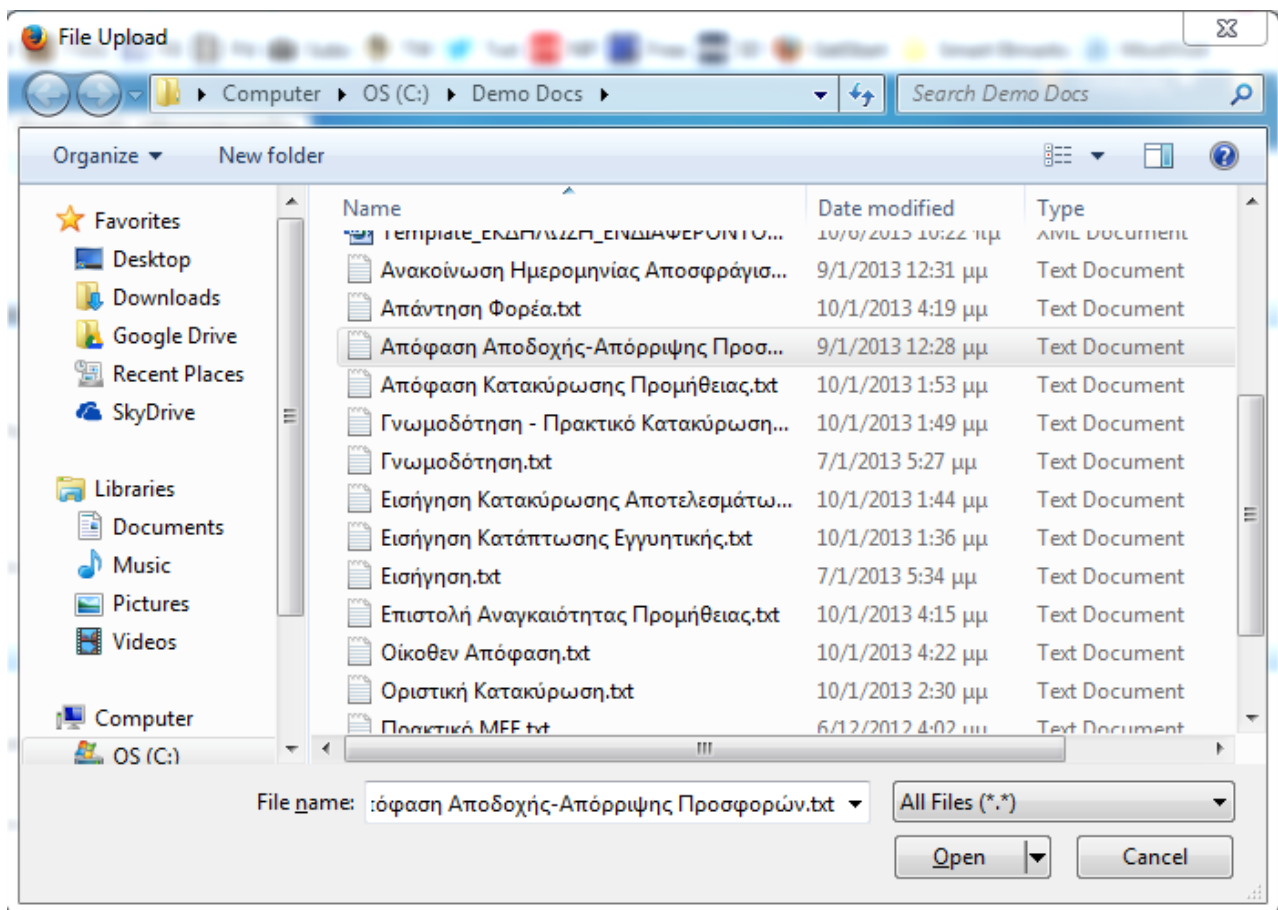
File Upload

Computer ▸ OS (C:) ▸ Demo Docs ▸

Search Demo Docs

Organize ▾ New folder

Favorites
Desktop
Downloads
Google Drive
Recent Places
SkyDrive

Libraries
Documents
Music
Pictures
Videos

Computer
OS (C:)

| Name | Date modified | Type |
|---|---|---|
| Template_ΕΚΔΗΛΩΣΗ_ΕΝΔΙΑΦΕΡΟΝΤΟ... | 10/6/2013 10:22 πμ | XML Document |
| Ανακοίνωση Ημερομηνίας Αποσφράγισ... | 9/1/2013 12:31 μμ | Text Document |
| Απάντηση Φορέα.txt | 10/1/2013 4:19 μμ | Text Document |
| Απόφαση Αποδοχής-Απόρριψης Προσ... | 9/1/2013 12:28 μμ | Text Document |
| Απόφαση Κατακύρωσης Προμήθειας.txt | 10/1/2013 1:53 μμ | Text Document |
| Γνωμοδότηση - Πρακτικό Κατακύρωση... | 10/1/2013 1:49 μμ | Text Document |
| Γνωμοδότηση.txt | 7/1/2013 5:27 μμ | Text Document |
| Εισήγηση Κατακύρωσης Αποτελεσμάτω... | 10/1/2013 1:44 μμ | Text Document |
| Εισήγηση Κατάπτωσης Εγγυητικής.txt | 10/1/2013 1:36 μμ | Text Document |
| Εισήγηση.txt | 7/1/2013 5:34 μμ | Text Document |
| Επιστολή Αναγκαιότητας Προμήθειας.txt | 10/1/2013 4:15 μμ | Text Document |
| Οίκοθεν Απόφαση.txt | 10/1/2013 4:22 μμ | Text Document |
| Οριστική Κατακύρωση.txt | 10/1/2013 2:30 μμ | Text Document |
| Πρακτικό ΜΕΕ.txt | 6/12/2012 4:02 μμ | Text Document |

File name: :όφαση Αποδοχής-Απόρριψης Προσφορών.txt

All Files (*.*)

Open

Cancel